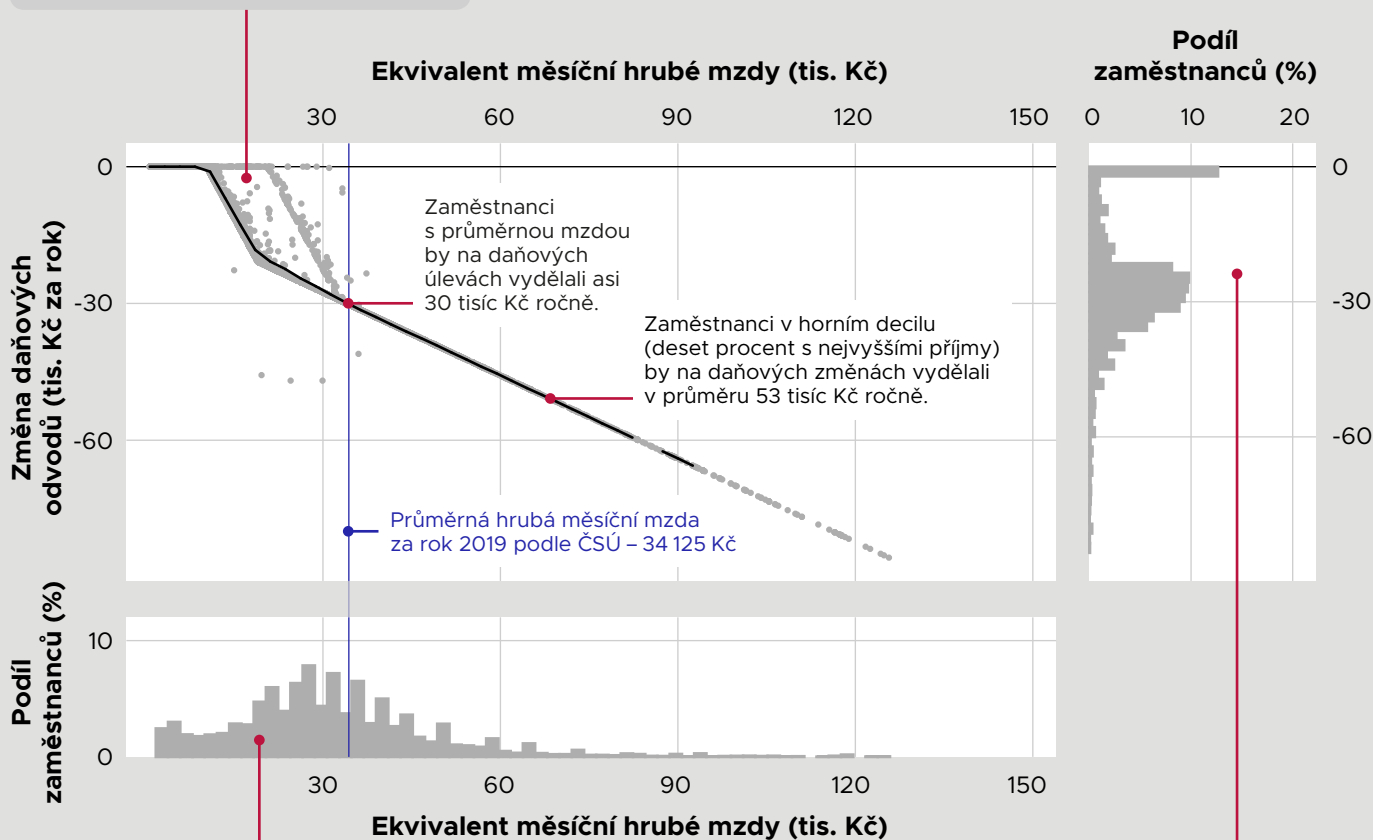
Ekvivalent měsíční hrubé mzdy (tis. Kč)

30 60 90 120 150

Podíl zaměstnanců (%)

0 10 20

0

-30

-60

Změna daňových odvodů (tis. Kč za rok)

Zaměstnanci s průměrnou mzdou by na daňových úlevách vydělali asi 30 tisíc Kč ročně.

Zaměstnanci v horním decilu (deset procent s nejvyššími příjmy) by na daňových změnách vydělali v průměru 53 tisíc Kč ročně.

Průměrná hrubá měsíční mzda za rok 2019 podle ČSÚ – 34 125 Kč

0

-30

-60

Podíl zaměstnanců (%)

10

0

30 60 90 120 150

Ekvivalent měsíční hrubé mzdy (tis. Kč)